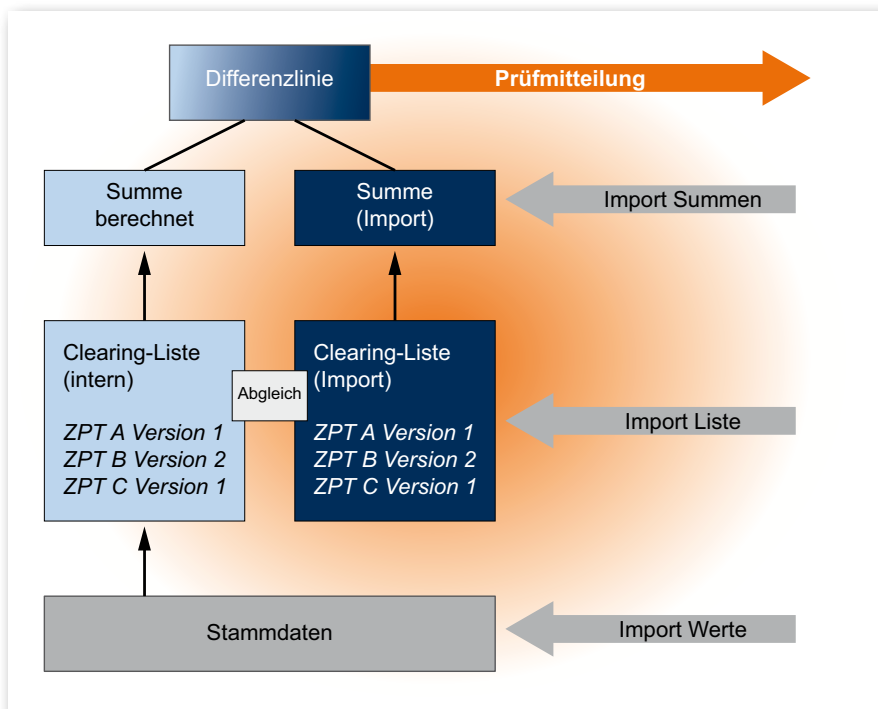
Differenzlinie

Prüfmitteilung

Summe berechnet

Summe (Import)

Import Summen

Clearing-Liste (intern)

*ZPT A Version 1*
*ZPT B Version 2*
*ZPT C Version 1*

Abgleich

Clearing-Liste (Import)

*ZPT A Version 1*
*ZPT B Version 2*
*ZPT C Version 1*

Import Liste

Stammdaten

Import Werte